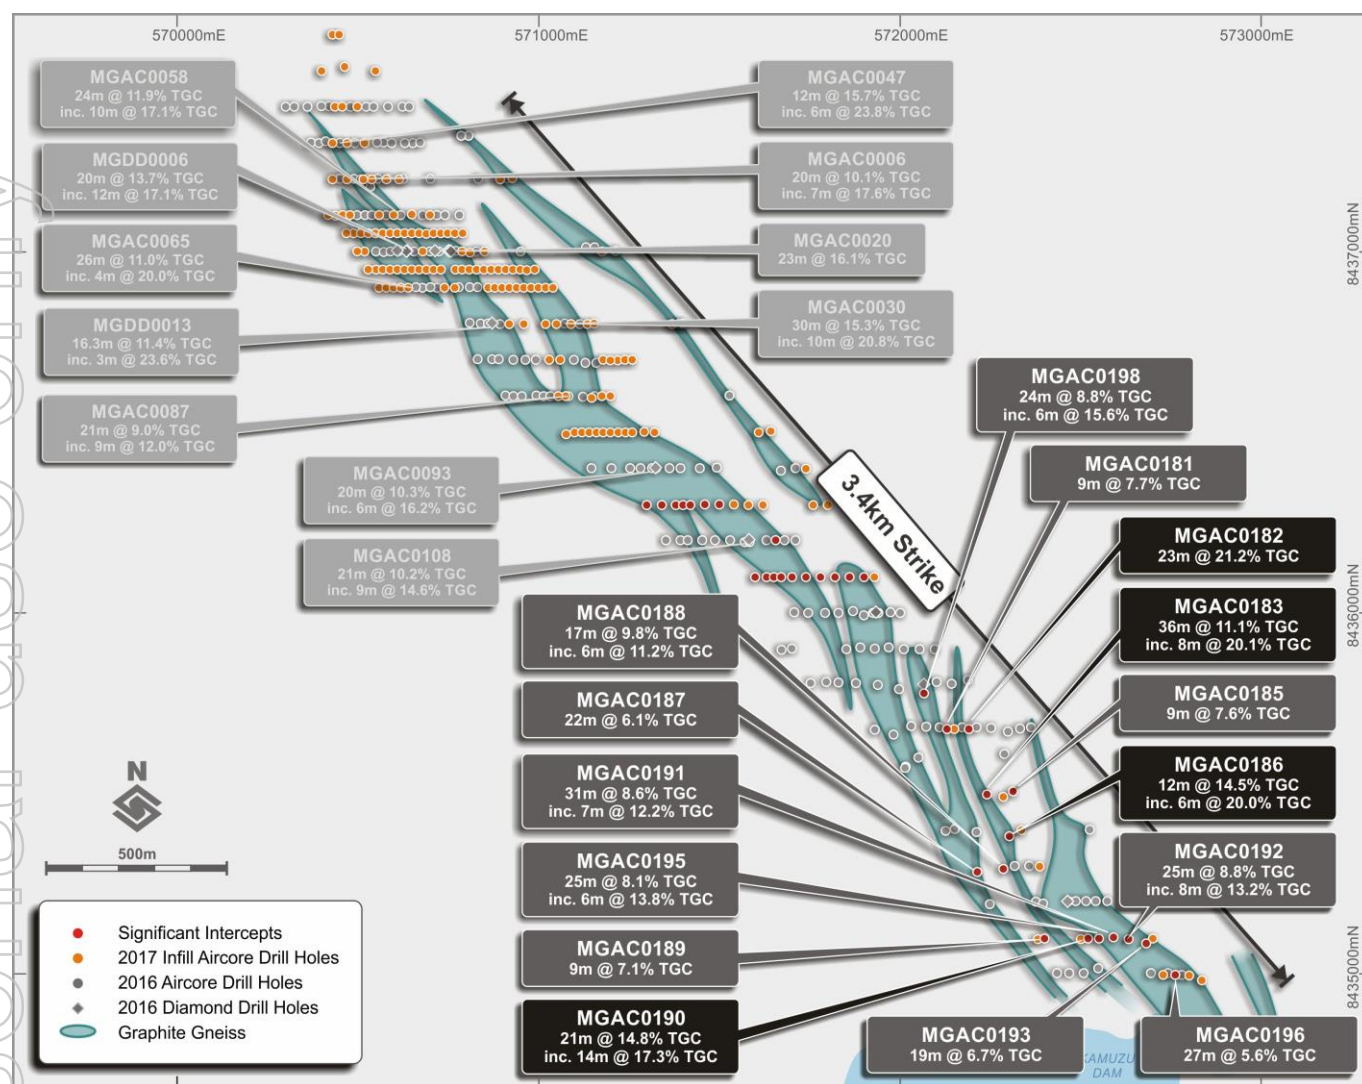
570000mE
571000mE
572000mE
573000mE

MGAC0058
24m @ 11.9% TGC
inc. 10m @ 17.1% TGC

MGDD0006
20m @ 13.7% TGC
inc. 12m @ 17.1% TGC

MGAC0065
26m @ 11.0% TGC
inc. 4m @ 20.0% TGC

MGDD0013
16.3m @ 11.4% TGC
inc. 3m @ 23.6% TGC

MGAC0087
21m @ 9.0% TGC
inc. 9m @ 12.0% TGC

MGAC0093
20m @ 10.3% TGC
inc. 6m @ 16.2% TGC

MGAC0108
21m @ 10.2% TGC
inc. 9m @ 14.6% TGC

MGAC0047
12m @ 15.7% TGC
inc. 6m @ 23.8% TGC

MGAC0006
20m @ 10.1% TGC
inc. 7m @ 17.6% TGC

MGAC0020
23m @ 16.1% TGC

MGAC0030
30m @ 15.3% TGC
inc. 10m @ 20.8% TGC

8437000mN

MGAC0198
24m @ 8.8% TGC
inc. 6m @ 15.6% TGC

MGAC0181
9m @ 7.7% TGC

3.4km Strike

MGAC0182
23m @ 21.2% TGC

MGAC0183
36m @ 11.1% TGC
inc. 8m @ 20.1% TGC

8436000mN

MGAC0188
17m @ 9.8% TGC
inc. 6m @ 11.2% TGC

MGAC0187
22m @ 6.1% TGC

MGAC0185
9m @ 7.6% TGC

MGAC0191
31m @ 8.6% TGC
inc. 7m @ 12.2% TGC

MGAC0186
12m @ 14.5% TGC
inc. 6m @ 20.0% TGC

MGAC0195
25m @ 8.1% TGC
inc. 6m @ 13.8% TGC

MGAC0192
25m @ 8.8% TGC
inc. 8m @ 13.2% TGC

MGAC0189
9m @ 7.1% TGC

8435000mN

MGAC0190
21m @ 14.8% TGC
inc. 14m @ 17.3% TGC

MGAC0193
19m @ 6.7% TGC

KAMUZU DAM

MGAC0196
27m @ 5.6% TGC

N
500m

Significant Intercepts
2017 Infill Aircore Drill Holes
2016 Aircore Drill Holes
2016 Diamond Drill Holes
Graphite Gneiss